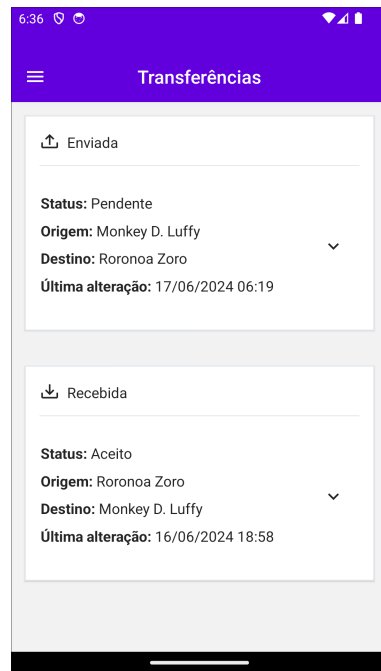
6:36

Transferências

Enviada

**Status:** Pendente
**Origem:** Monkey D. Luffy
**Destino:** Roronoa Zoro
**Última alteração:** 17/06/2024 06:19

Recebida

**Status:** Aceito
**Origem:** Roronoa Zoro
**Destino:** Monkey D. Luffy
**Última alteração:** 16/06/2024 18:58